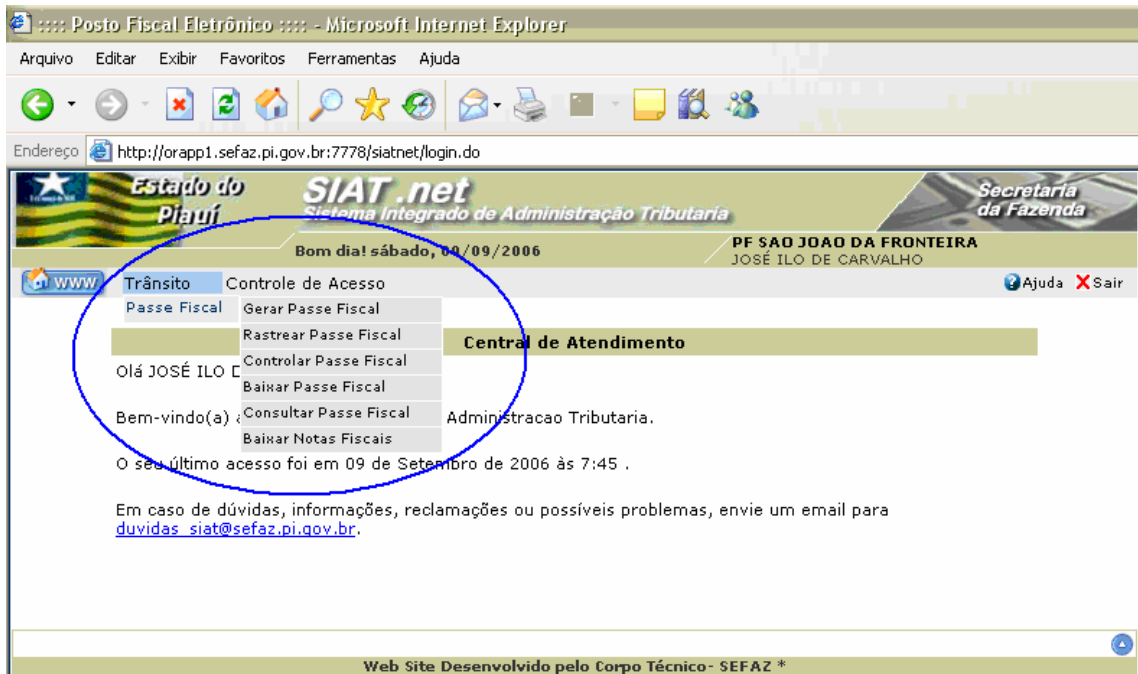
:::: Posto Fiscal Eletrônico :::: - Microsoft Internet Explorer

Arquivo Editar Exibir Favoritos Ferramentas Ajuda

Endereço http://orapp1.sefaz.pi.gov.br:7778/siatnet/login.do

Estado do Piauí

SIAT.net
Sistema Integrado de Administração Tributaria

Secretaria da Fazenda

Bom dia! sábado, 09/09/2006

PF SAO JOAO DA FRONTEIRA
JOSÉ ILO DE CARVALHO

WWW Trânsito Controle de Acesso

Ajuda Sair

Passe Fiscal

Gerar Passe Fiscal
Rastrear Passe Fiscal
Controlar Passe Fiscal
Baixar Passe Fiscal
Consultar Passe Fiscal
Baixar Notas Fiscais

Central de Atendimento

Olá JOSÉ ILO D

Bem-vindo(a) a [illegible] Administracao Tributaria.

O seu último acesso foi em 09 de Setembro de 2006 às 7:45 .

Em caso de dúvidas, informações, reclamações ou possíveis problemas, envie um email para duvidas_siat@sefaz.pi.gov.br.

Web Site Desenvolvido pelo Corpo Técnico- SEFAZ *